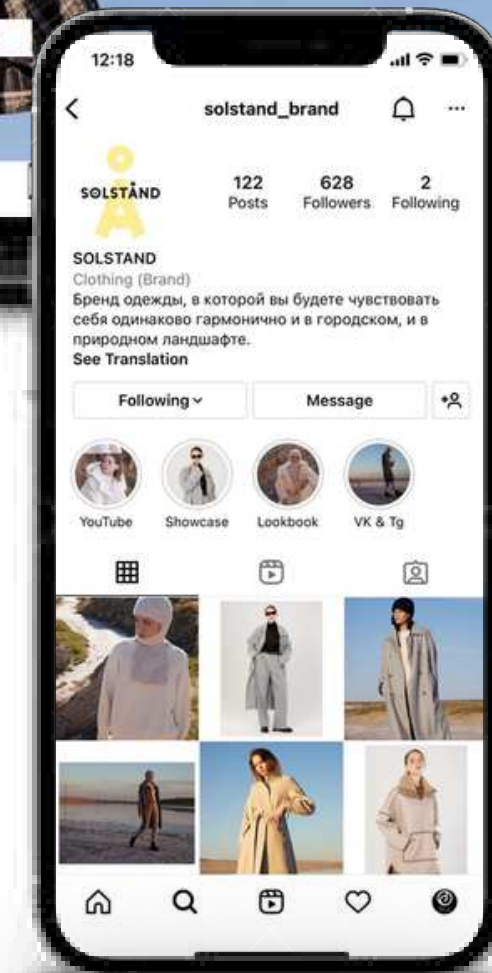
12:18

solstand_brand

SOLSTÅND

122
Posts

628
Followers

2
Following

SOLSTAND
Clothing (Brand)
Бренд одежды, в которой вы будете чувствовать себя одинаково гармонично и в городском, и в природном ландшафте.
See Translation

Following

Message

YouTube

Showcase

Lookbook

VK & Tg